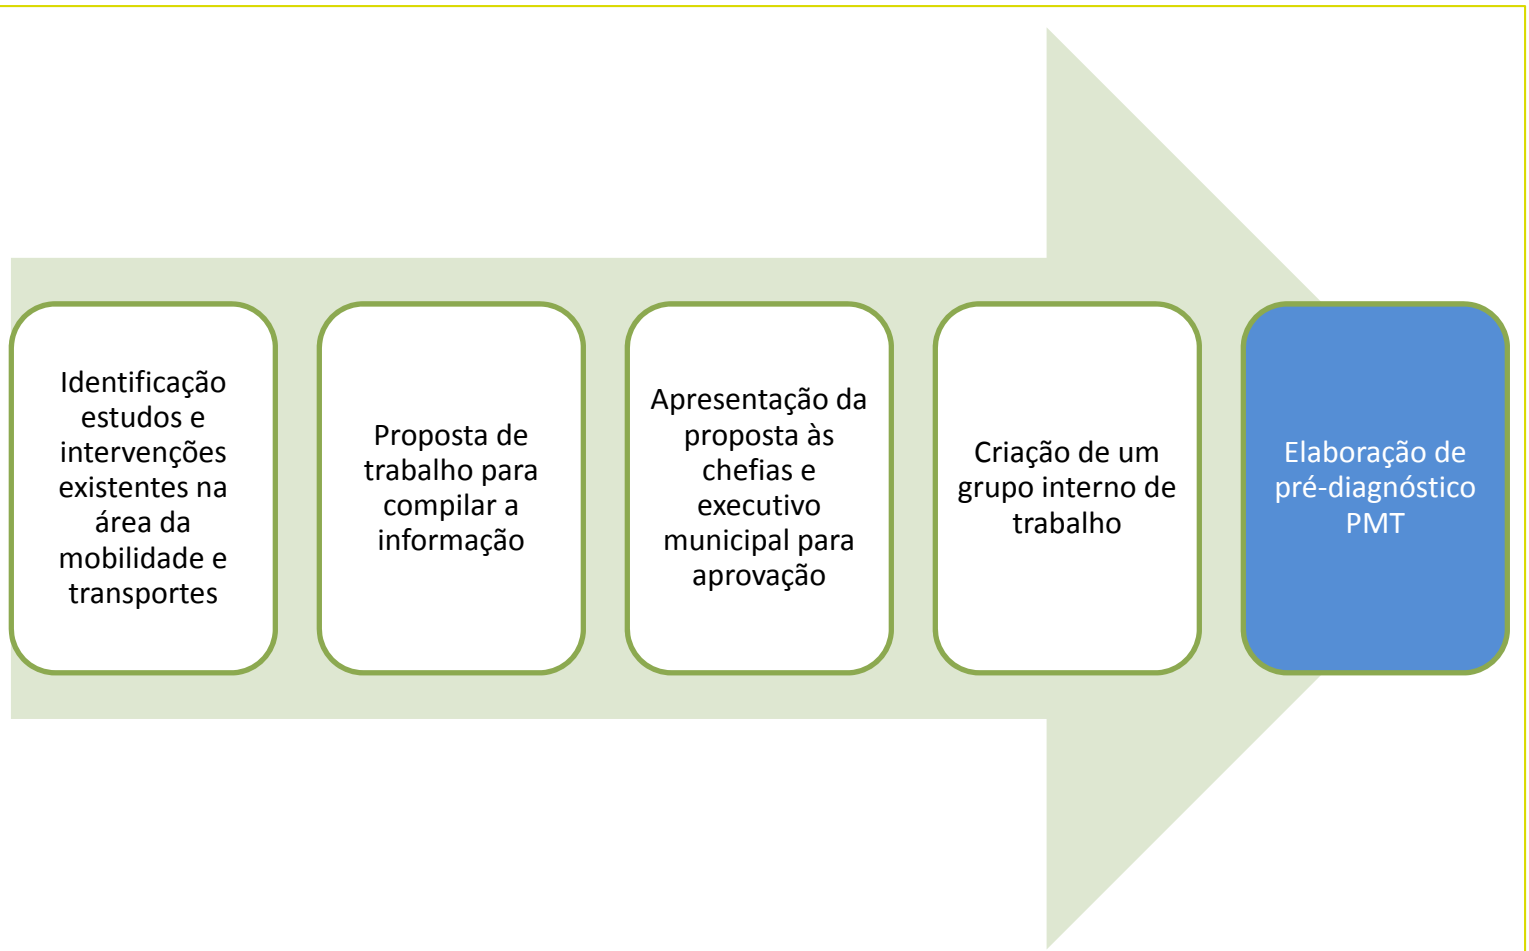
Identificação estudos e intervenções existentes na área da mobilidade e transportes

Proposta de trabalho para compilar a informação

Apresentação da proposta às chefias e executivo municipal para aprovação

Criação de um grupo interno de trabalho

Elaboração de pré-diagnóstico PMT